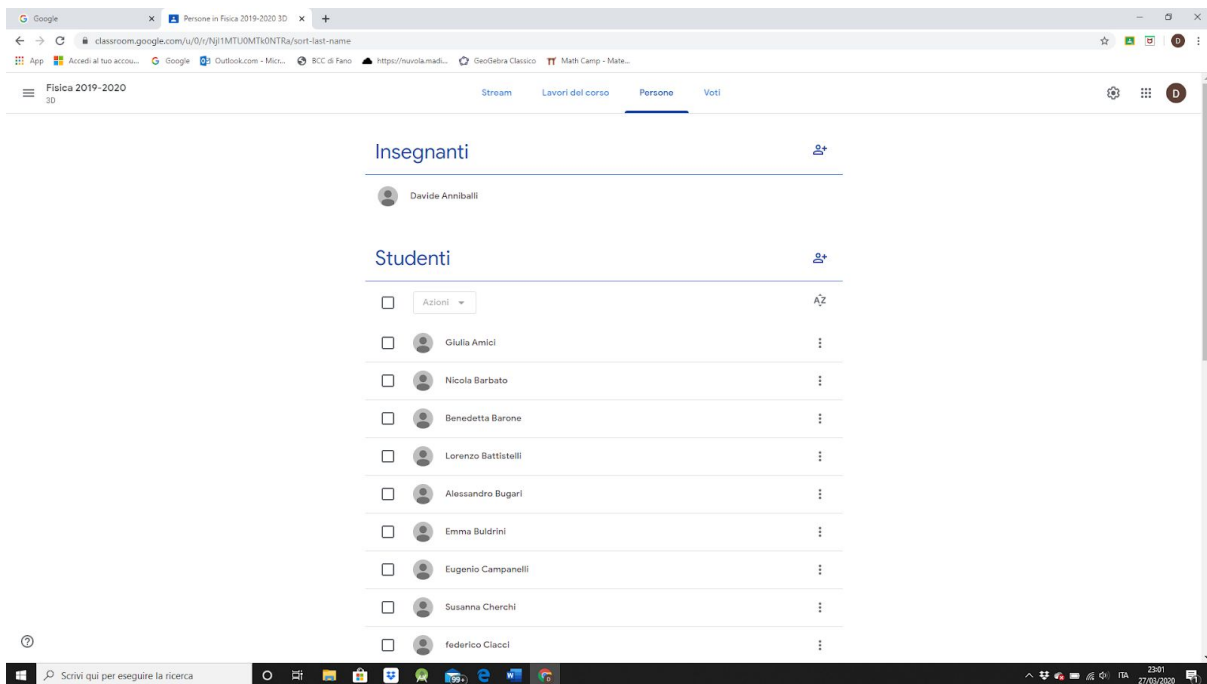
G Google
Persone in Fisica 2019-2020 3D
classroom.google.com/u/0/r/NjI1MTU0MTk0NTRa/sort-last-name
App Accedi al tuo accou... Google Outlook.com - Micr... BCC di Fano https://nuvola.madi... GeoGebra Classico Math Camp - Mate...

Fisica 2019-2020
3D

Stream Lavori del corso Persone Voti

D

Insegnanti

Davide Anniballi

Studenti

Azioni

Giulia Amici

Nicola Barbato

Benedetta Barone

Lorenzo Battistelli

Alessandro Bugari

Emma Buldrini

Eugenio Campanelli

Susanna Cherchi

federico Ciacci

Scrivi qui per eseguire la ricerca

99+

ITA 23:01 27/03/2020